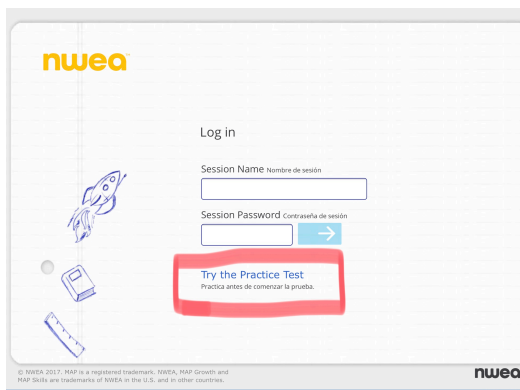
nwea

Log in

Session Name Nombre de sesión

Session Password Contraseña de sesión

Try the Practice Test
Practica antes de comenzar la prueba.

© NWEA 2017. MAP is a registered trademark. NWEA, MAP Growth and MAP Skills are trademarks of NWEA in the U.S. and in other countries.

nwea